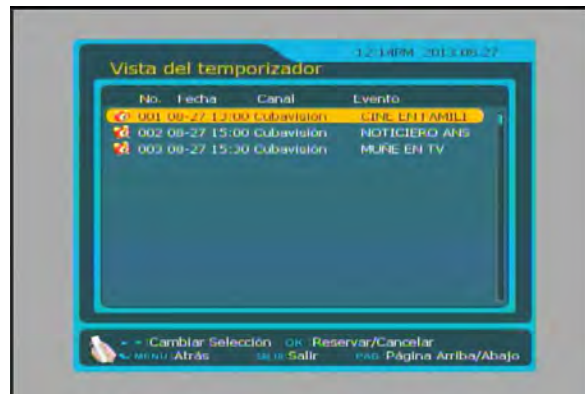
12:14PM 2013.08.27

Vista del temporizador

| No. | Fecha | Canal | Evento |
|---|---|---|---|
| 001 | 08-27 13:00 | Cubavisión | CINE EN FAMILI |
| 002 | 08-27 15:00 | Cubavisión | NOTICIERO ANS |
| 003 | 08-27 15:30 | Cubavisión | MUÑE EN TV |

Cambiar Selección OK Reservar/Cancelar
MENU Atrás SALIR Salir PAG Página Arriba/Abajo